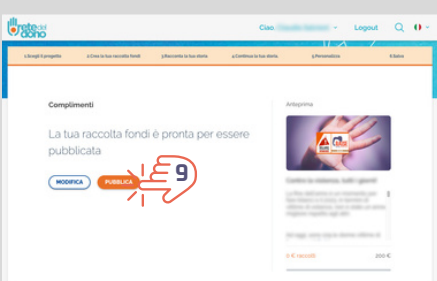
rete del dono

Ciao, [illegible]

Logout

1.Scegli il progetto

2.Crea la tua raccolta fondi

3.Racconta la tua storia

4.Continua la tua storia

5.Personalizza

6.Salva

Compliment

La tua raccolta fondi è pronta per essere pubblicata

MODIFICA

PUBBLICA

9

Anteprima

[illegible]

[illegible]

0 € raccolti

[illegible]